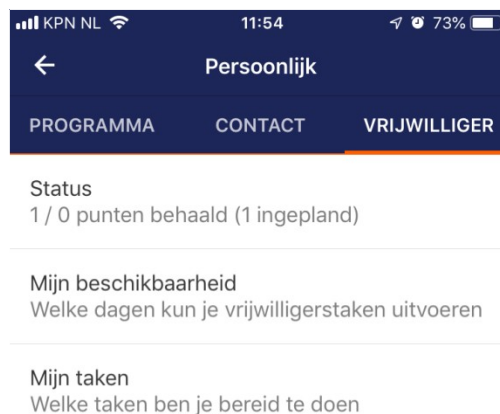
KPN NL 11:54 73%

Persoonlijk

PROGRAMMA CONTACT VRIJWILLIGER

Status
1 / 0 punten behaald (1 ingepland)

Mijn beschikbaarheid
Welke dagen kun je vrijwilligerstaken uitvoeren

Mijn taken
Welke taken ben je bereid te doen